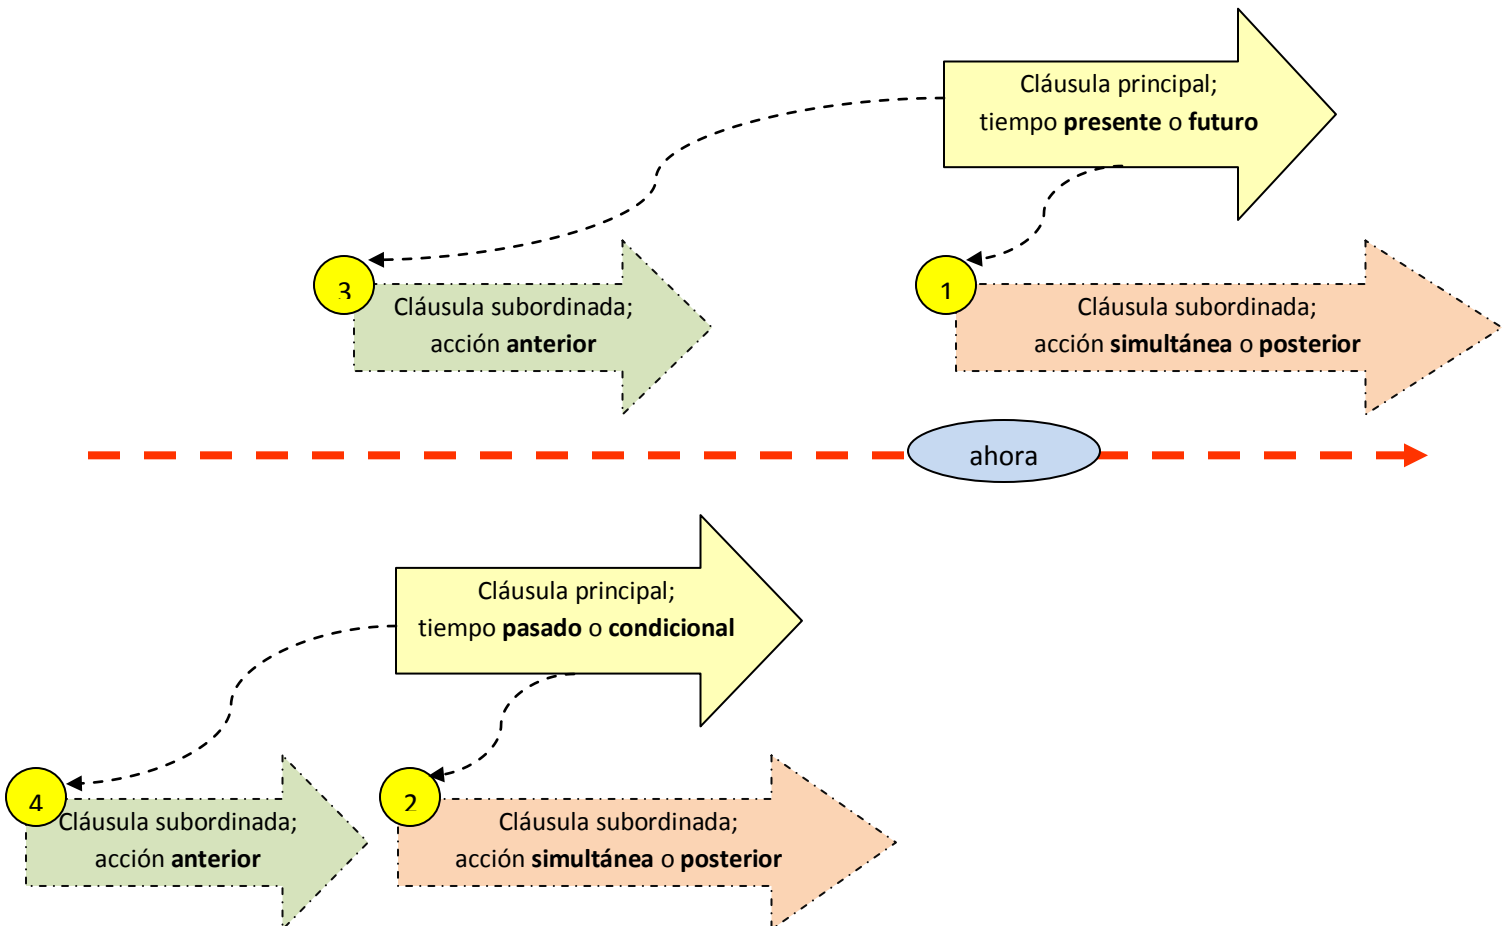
Cláusula principal;
tiempo **presente** o **futuro**

3
Cláusula subordinada;
acción **anterior**

1
Cláusula subordinada;
acción **simultánea** o **posterior**

ahora

Cláusula principal;
tiempo **pasado** o **condicional**

4
Cláusula subordinada;
acción **anterior**

2
Cláusula subordinada;
acción **simultánea** o **posterior**